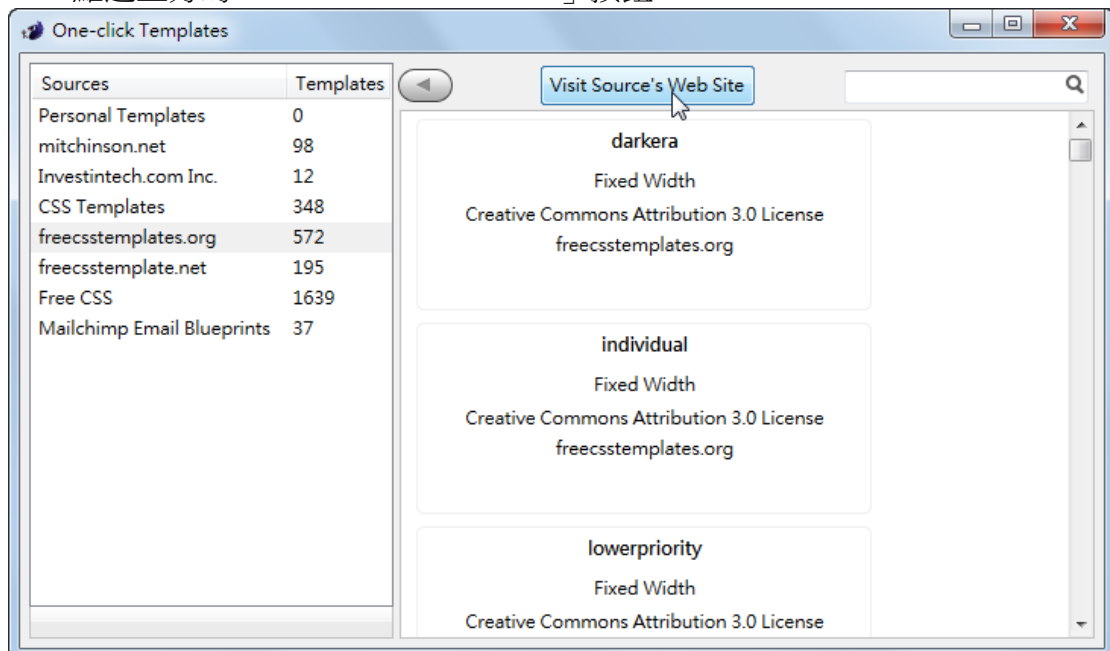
One-click Templates

| Sources | Templates |
|---|---|
| Personal Templates | 0 |
| mitchinson.net | 98 |
| Investintech.com Inc. | 12 |
| CSS Templates | 348 |
| freecsstemplates.org | 572 |
| freecsstemplate.net | 195 |
| Free CSS | 1639 |
| Mailchimp Email Blueprints | 37 |

Visit Source's Web Site

darkera

Fixed Width

Creative Commons Attribution 3.0 License

freecsstemplates.org

individual

Fixed Width

Creative Commons Attribution 3.0 License

freecsstemplates.org

lowerpriority

Fixed Width

Creative Commons Attribution 3.0 License